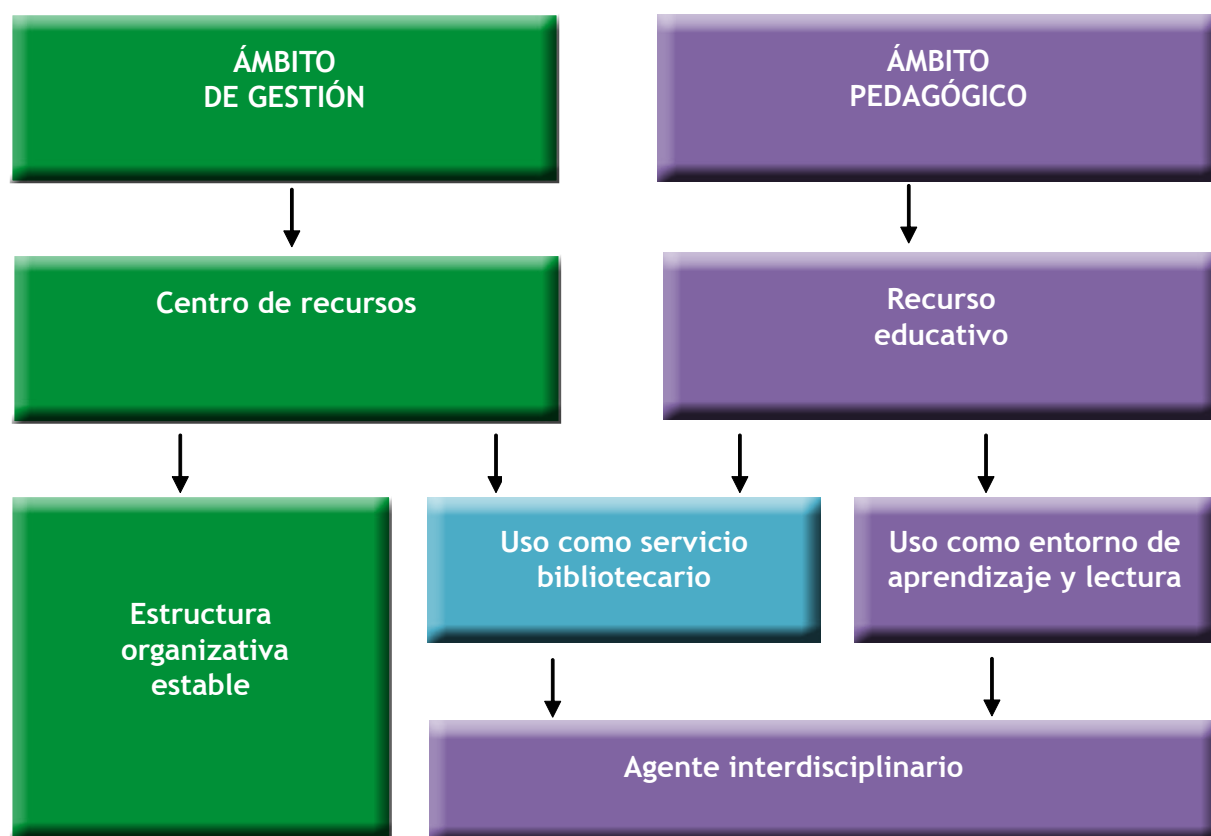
ÁMBITO DE GESTIÓN

ÁMBITO PEDAGÓGICO

Centro de recursos

Recurso educativo

Estructura organizativa estable

Uso como servicio bibliotecario

Uso como entorno de aprendizaje y lectura

Agente interdisciplinario